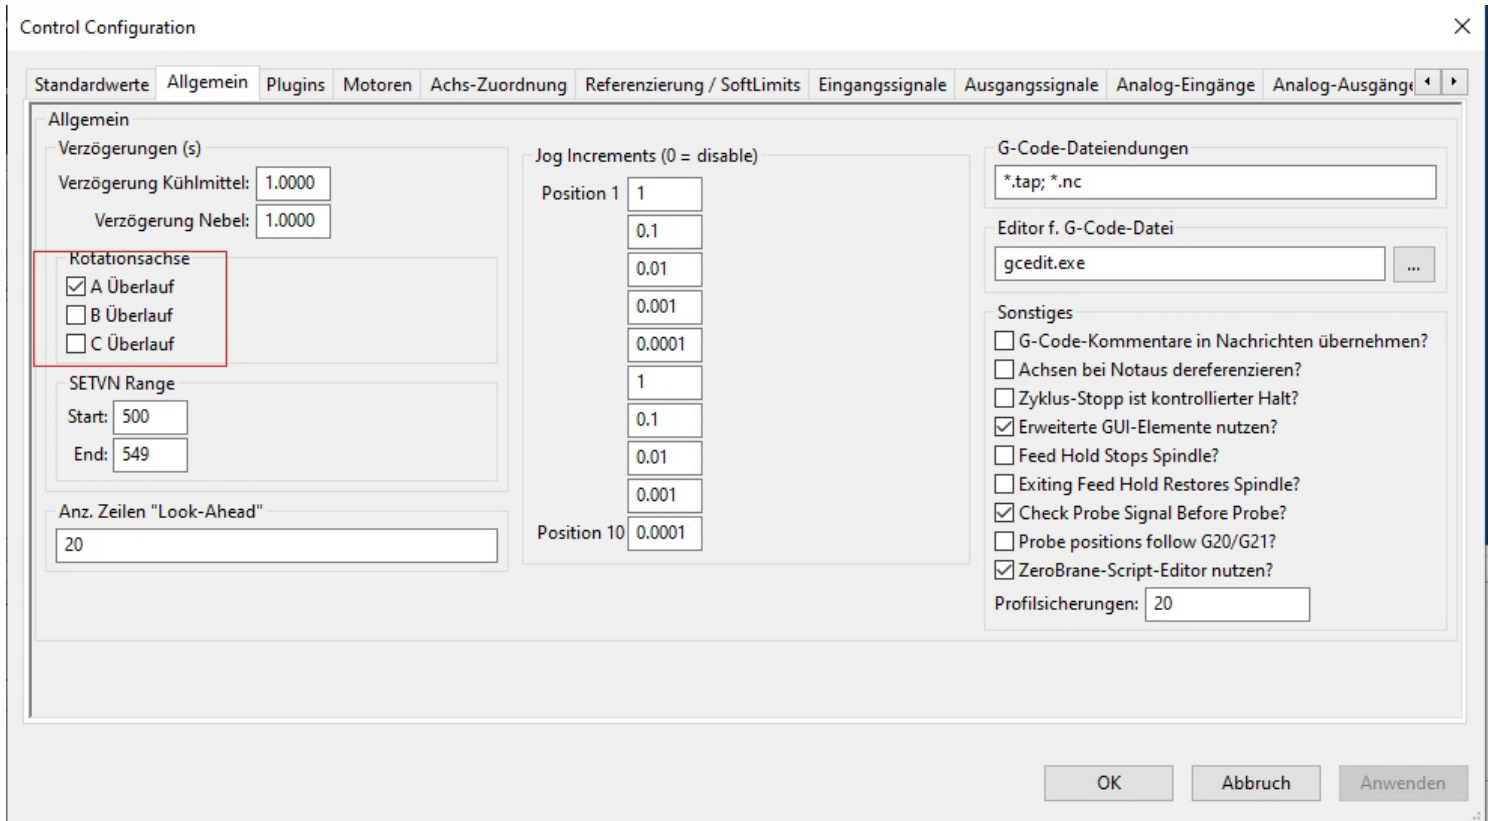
Control Configuration

Standardwerte | Allgemein | Plugins | Motoren | Achs-Zuordnung | Referenzierung / SoftLimits | Eingangssignale | Ausgangssignale | Analog-Eingänge | Analog-Ausgänge

Allgemein

Verzögerungen (s)
Verzögerung Kühlmittel: 1.0000
Verzögerung Nebel: 1.0000

Rotationsachse
☑ A Überlauf
☐ B Überlauf
☐ C Überlauf

SETVN Range
Start: 500
End: 549

Anz. Zeilen "Look-Ahead"
20

Jog Increments (0 = disable)
Position 1 1
0.1
0.01
0.001
0.0001
1
0.1
0.01
0.001
Position 10 0.0001

G-Code-Dateiendungen
*.tap; *.nc

Editor f. G-Code-Datei
gcedit.exe ...

Sonstiges
☐ G-Code-Kommentare in Nachrichten übernehmen?
☐ Achsen bei Notaus dereferenzieren?
☐ Zyklus-Stopp ist kontrollierter Halt?
☑ Erweiterte GUI-Elemente nutzen?
☐ Feed Hold Stops Spindle?
☐ Exiting Feed Hold Restores Spindle?
☑ Check Probe Signal Before Probe?
☐ Probe positions follow G20/G21?
☑ ZeroBrane-Script-Editor nutzen?
Profilsicherungen: 20

OK | Abbruch | Anwenden